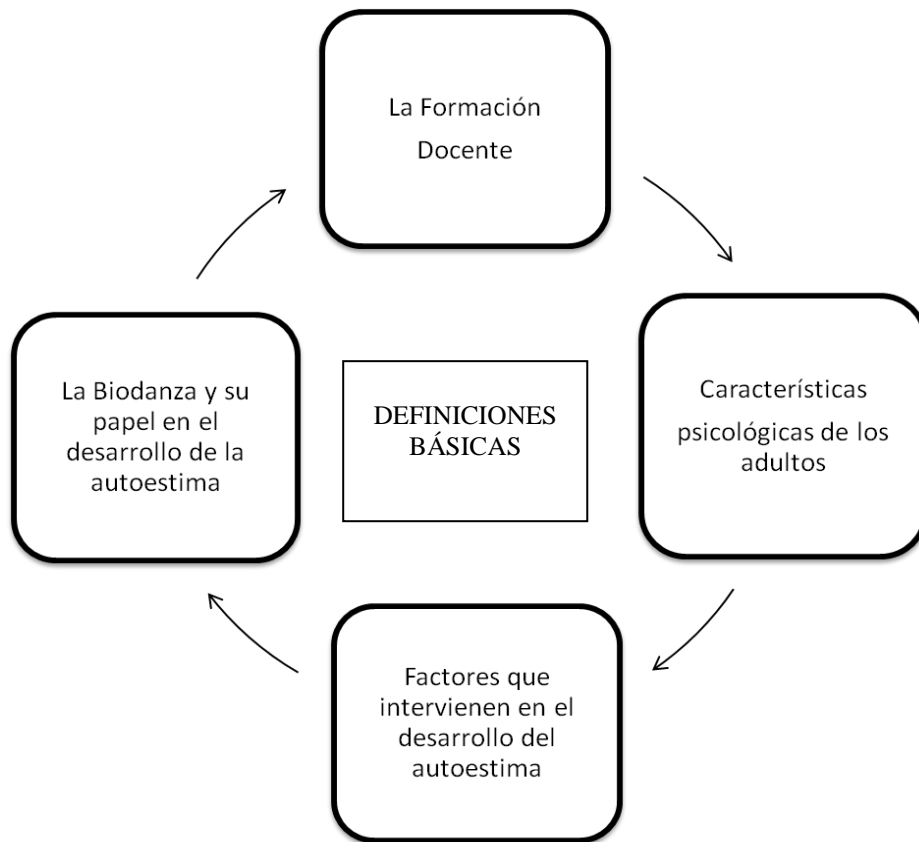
La Formación Docente

Características psicológicas de los adultos

Factores que intervienen en el desarrollo del autoestima

La Biodanza y su papel en el desarrollo de la autoestima

DEFINICIONES BÁSICAS